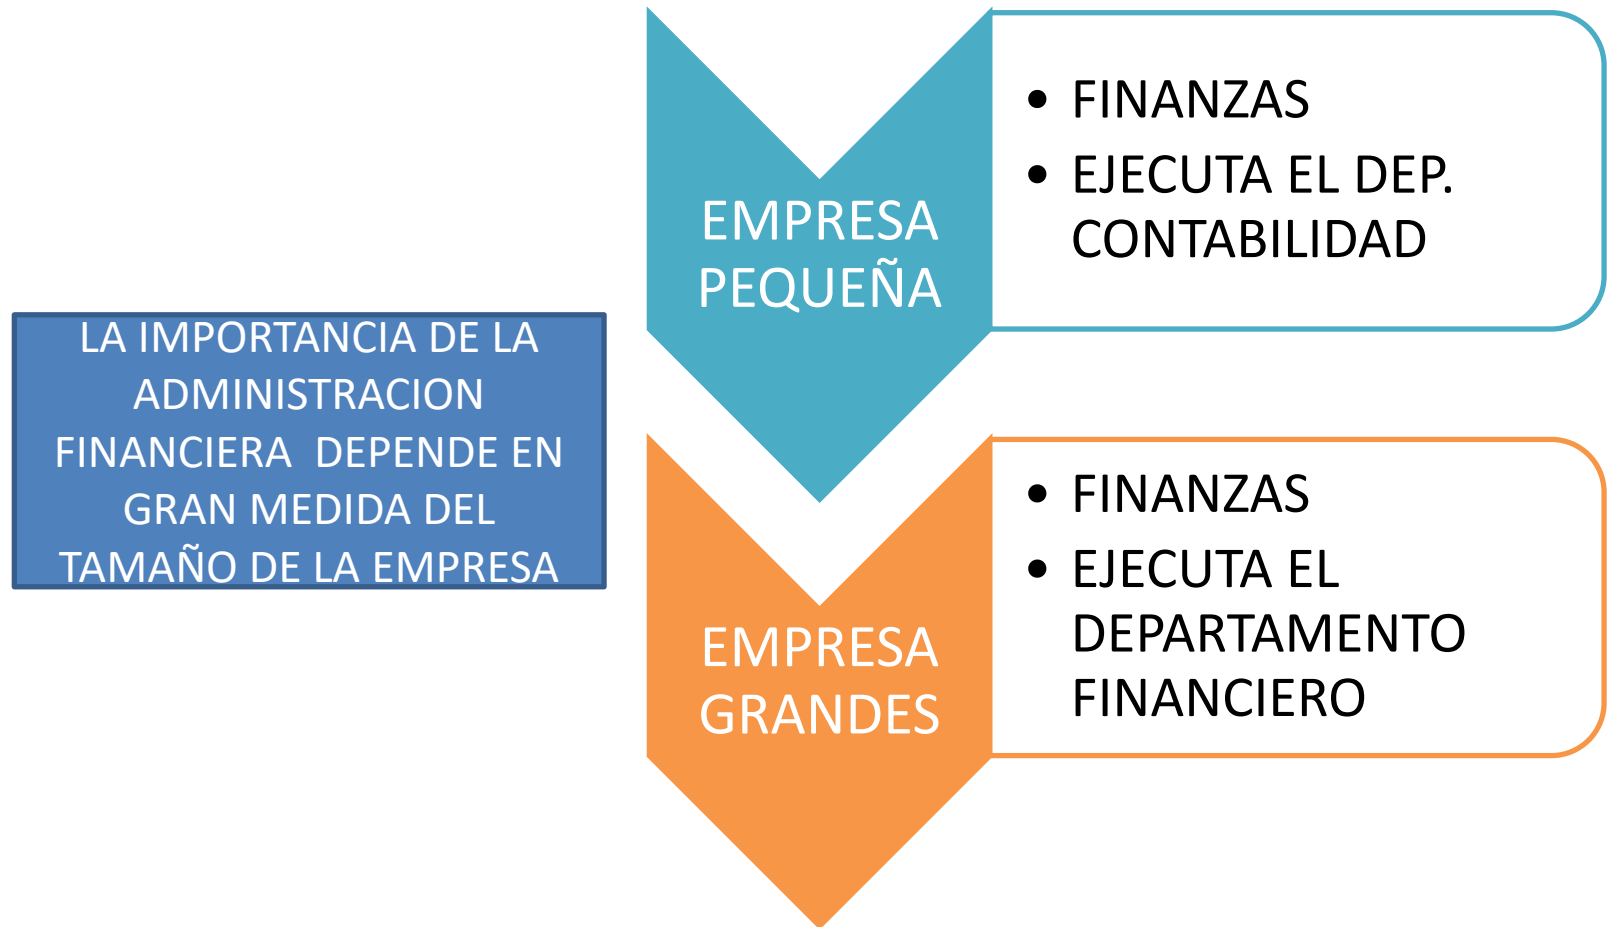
LA IMPORTANCIA DE LA ADMINISTRACION FINANCIERA DEPENDE EN GRAN MEDIDA DEL TAMAÑO DE LA EMPRESA

EMPRESA PEQUEÑA

- FINANZAS
- EJECUTA EL DEP. CONTABILIDAD

EMPRESA GRANDES

- FINANZAS
- EJECUTA EL DEPARTAMENTO FINANCIERO